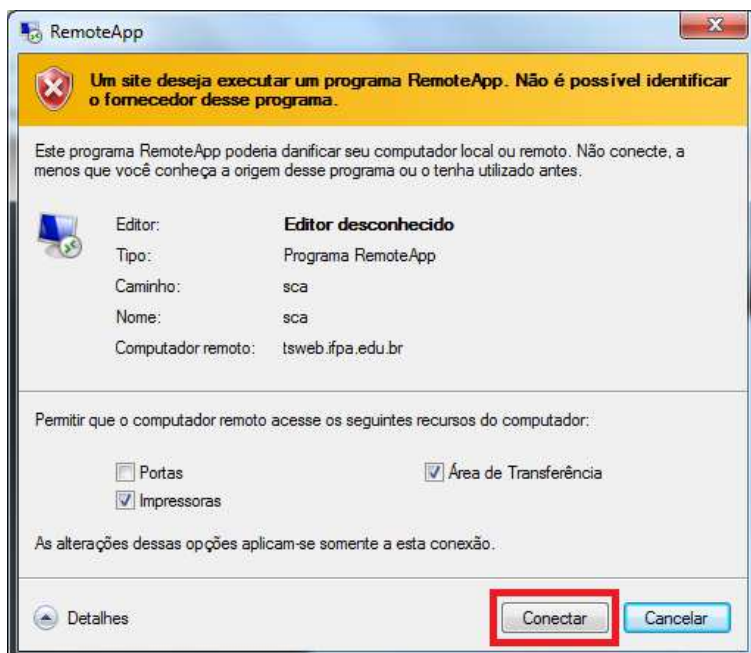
RemoteApp

Um site deseja executar um programa RemoteApp. Não é possível identificar o fornecedor desse programa.

Este programa RemoteApp poderia danificar seu computador local ou remoto. Não conecte, a menos que você conheça a origem desse programa ou o tenha utilizado antes.

| Editor: | Editor desconhecido |
|---|---|
| Tipo: | Programa RemoteApp |
| Caminho: | sca |
| Nome: | sca |
| Computador remoto: | tsweb.ifpa.edu.br |

Permitir que o computador remoto acesse os seguintes recursos do computador:

Portas
Área de Transferência
Impressoras

As alterações dessas opções aplicam-se somente a esta conexão.

Detalhes

Conectar

Cancelar